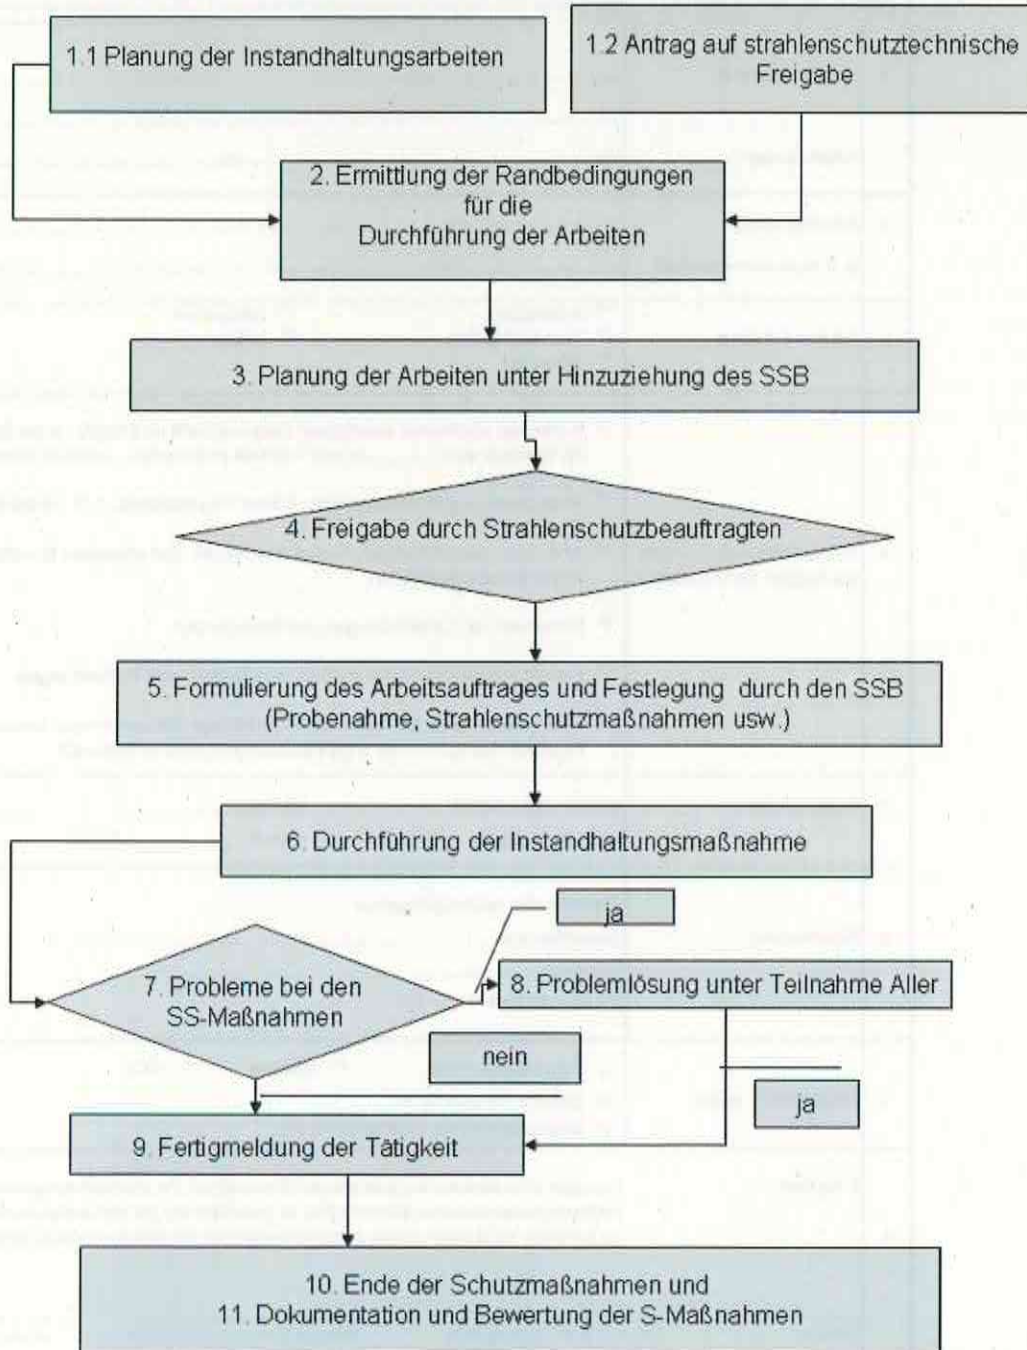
1.1 Planung der Instandhaltungsarbeiten

1.2 Antrag auf strahlenschutztechnische Freigabe

2. Ermittlung der Randbedingungen für die Durchführung der Arbeiten

3. Planung der Arbeiten unter Hinzuziehung des SSB

4. Freigabe durch Strahlenschutzbeauftragten

5. Formulierung des Arbeitsauftrages und Festlegung durch den SSB (Probenahme, Strahlenschutzmaßnahmen usw.)

6. Durchführung der Instandhaltungsmaßnahme

ja

7. Probleme bei den SS-Maßnahmen

8. Problemlösung unter Teilnahme Aller

nein

ja

9. Fertigmeldung der Tätigkeit

10. Ende der Schutzmaßnahmen und
11. Dokumentation und Bewertung der S-Maßnahmen